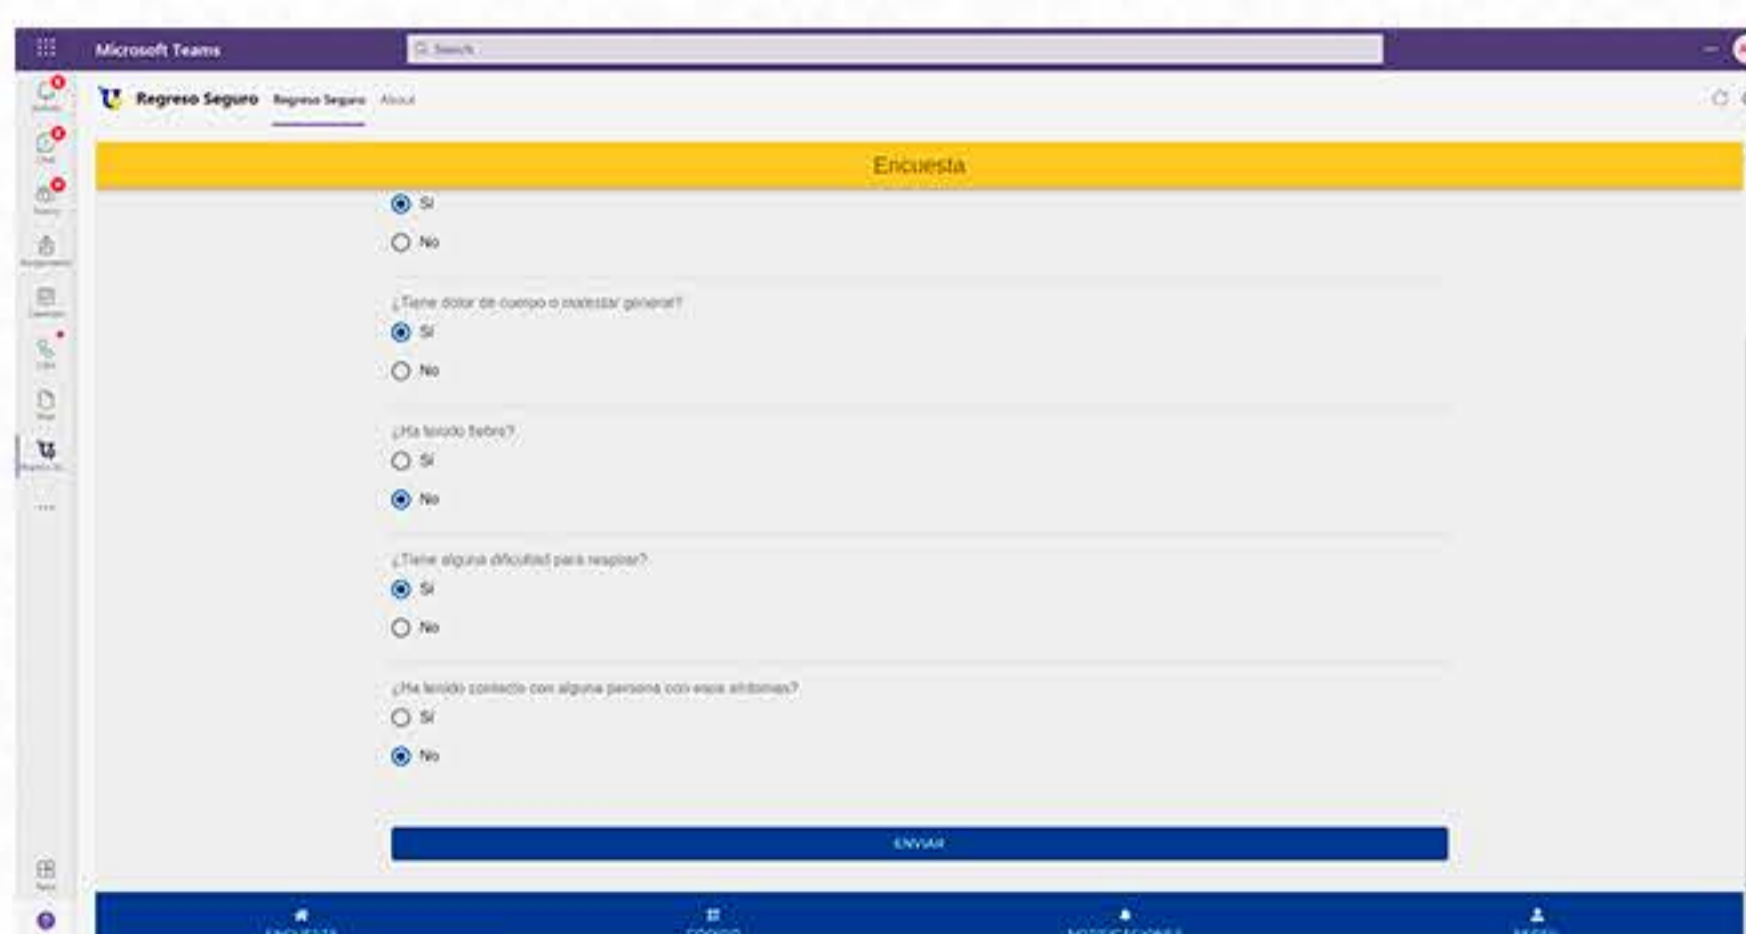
Microsoft Teams

Search

Regreso Seguro Regreso Seguro About

Encuesta

Sí

No

¿Tiene dolor de cuerpo o malestar general?

Sí

No

¿Ha tenido fiebre?

Sí

No

¿Tiene alguna dificultad para respirar?

Sí

No

¿Ha tenido contacto con alguna persona con esos síntomas?

Sí

No

ENVIAR

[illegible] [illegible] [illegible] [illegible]